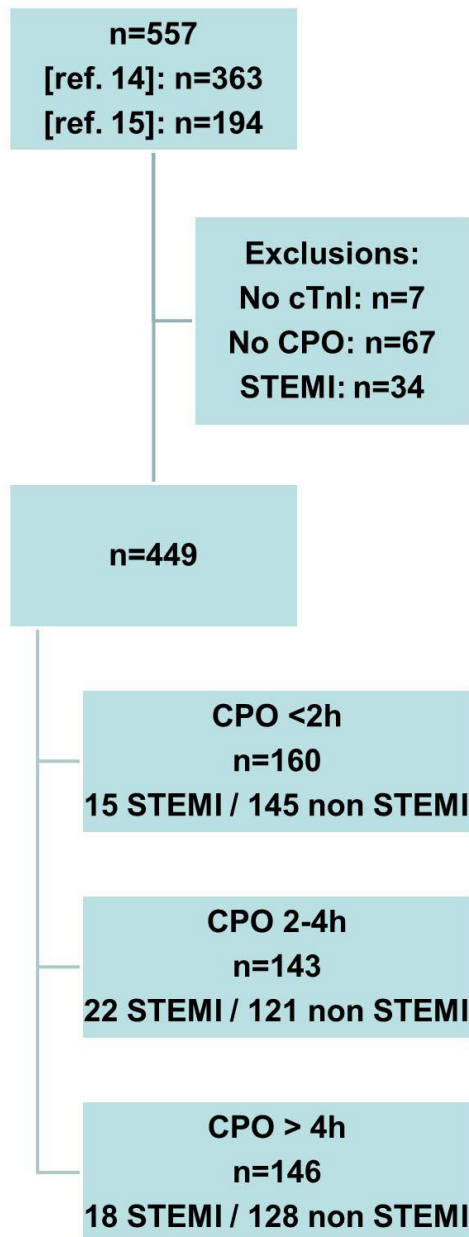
n=557
[ref. 14]: n=363
[ref. 15]: n=194

Exclusions:
No cTnI: n=7
No CPO: n=67
STEMI: n=34

n=449

CPO <2h
n=160
15 STEMI / 145 non STEMI

CPO 2-4h
n=143
22 STEMI / 121 non STEMI

CPO > 4h
n=146
18 STEMI / 128 non STEMI